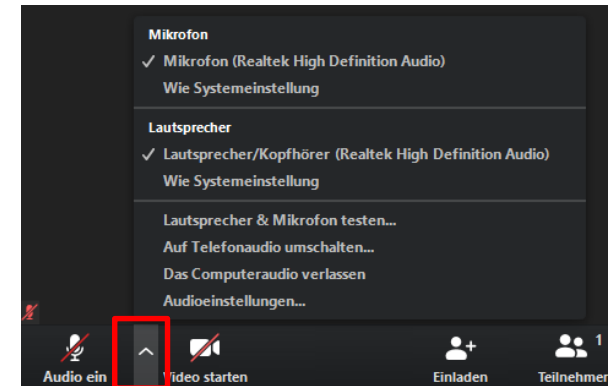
Mikrofon
✓ Mikrofon (Realtek High Definition Audio)
Wie Systemeinstellung

Lautsprecher
✓ Lautsprecher/Kopfhörer (Realtek High Definition Audio)
Wie Systemeinstellung

Lautsprecher & Mikrofon testen...
Auf Telefonaudio umschalten...
Das Computeraudio verlassen
Audioeinstellungen...

Audio ein
Video starten
Einladen
1
Teilnehmer